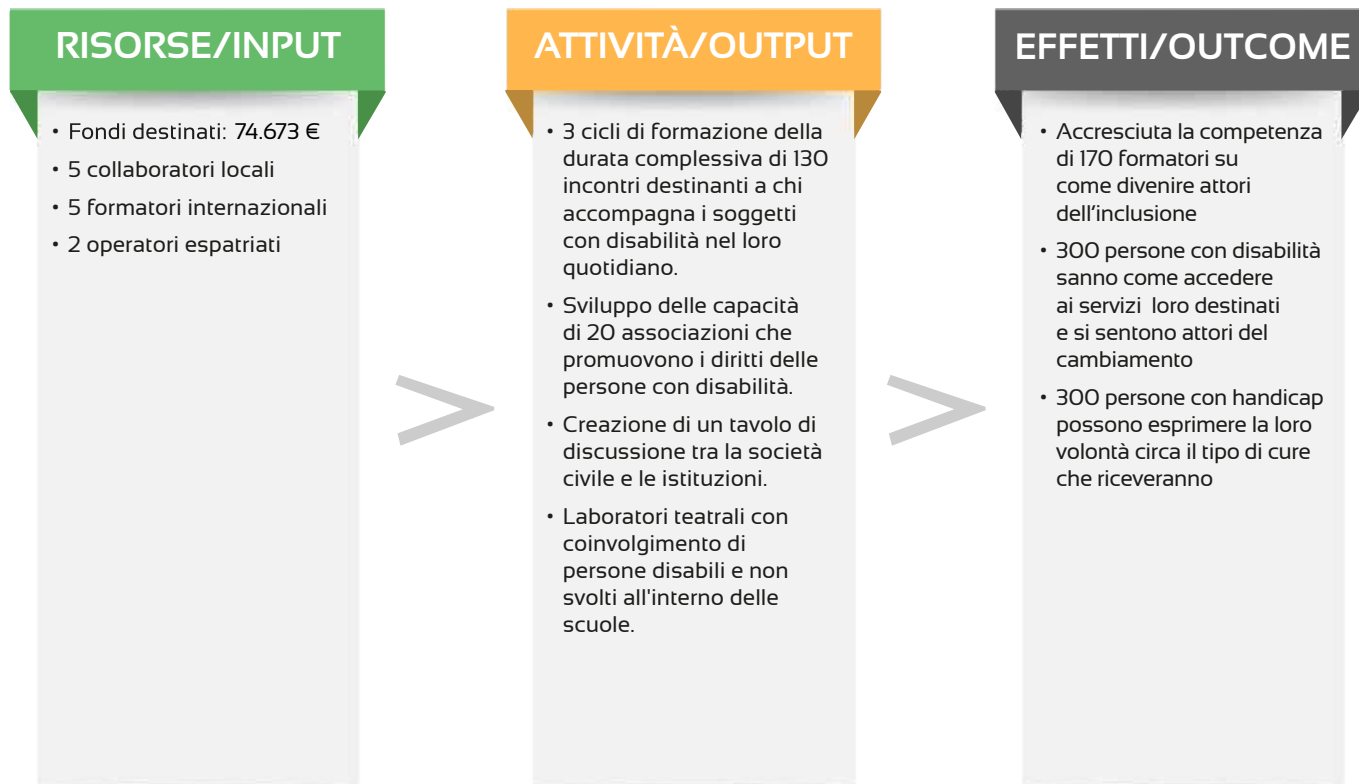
RISORSE/INPUT

• Fondi destinati: 74.673 €
• 5 collaboratori locali
• 5 formatori internazionali
• 2 operatori espatriati

ATTIVITÀ/OUTPUT

• 3 cicli di formazione della durata complessiva di 130 incontri destinanti a chi accompagna i soggetti con disabilità nel loro quotidiano.
• Sviluppo delle capacità di 20 associazioni che promuovono i diritti delle persone con disabilità.
• Creazione di un tavolo di discussione tra la società civile e le istituzioni.
• Laboratori teatrali con coinvolgimento di persone disabili e non svolti all'interno delle scuole.

EFFETTI/OUTCOME

• Accresciuta la competenza di 170 formatori su come divenire attori dell'inclusione
• 300 persone con disabilità sanno come accedere ai servizi loro destinati e si sentono attori del cambiamento
• 300 persone con handicap possono esprimere la loro volontà circa il tipo di cure che riceveranno